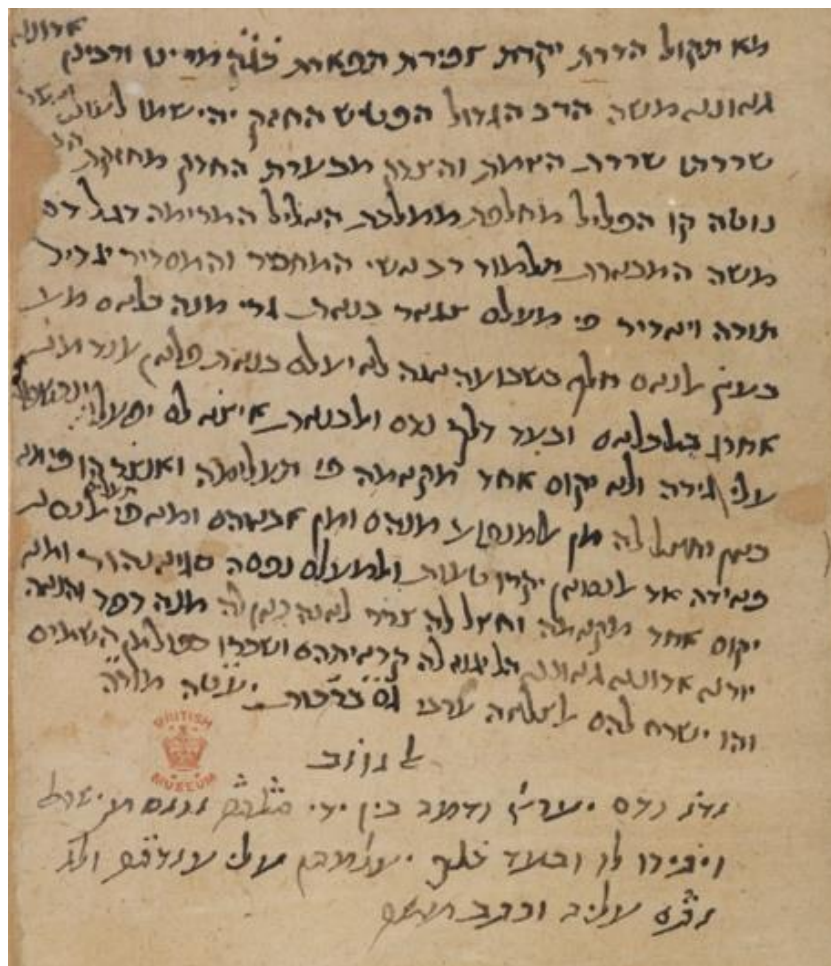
ארונא
אל השר הגדול הדרת יקרת תפארת כבוד מורינו ורבינו
גאוננו משה הרב הגדול הפטיש החזק יהי שמו לעולם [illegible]
שררתו שררה הישרה והצדק המעורר החוק מחזק הדת
נוטה קו הפלפול מחלפו מגדלו הגדול המרומה רבנו רב
משה המכונה תלמוד רבינו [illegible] המחבר והמסדר יציל
תורה ויאדיר פי מעלה יבאר בנאר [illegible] מונה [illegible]
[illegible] חלק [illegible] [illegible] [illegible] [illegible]
אחרון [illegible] ובעד לכך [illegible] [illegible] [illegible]
על גזרה ולא יקום אחד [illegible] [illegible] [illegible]
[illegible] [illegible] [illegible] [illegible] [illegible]
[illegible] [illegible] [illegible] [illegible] נפשה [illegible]
יקום אחד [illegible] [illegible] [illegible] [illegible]
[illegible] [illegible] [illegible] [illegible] השמים
והו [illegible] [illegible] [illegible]
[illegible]

BRITISH MUSEUM

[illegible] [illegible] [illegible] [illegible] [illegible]
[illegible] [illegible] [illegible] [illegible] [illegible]
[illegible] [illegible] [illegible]